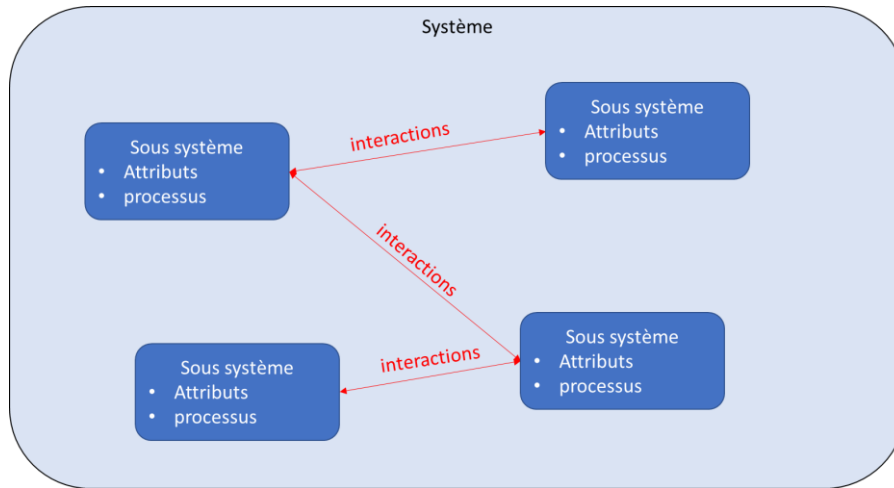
Système

Sous système
- Attributs
- processus

interactions

Sous système
- Attributs
- processus

interactions

Sous système
- Attributs
- processus

interactions

Sous système
- Attributs
- processus